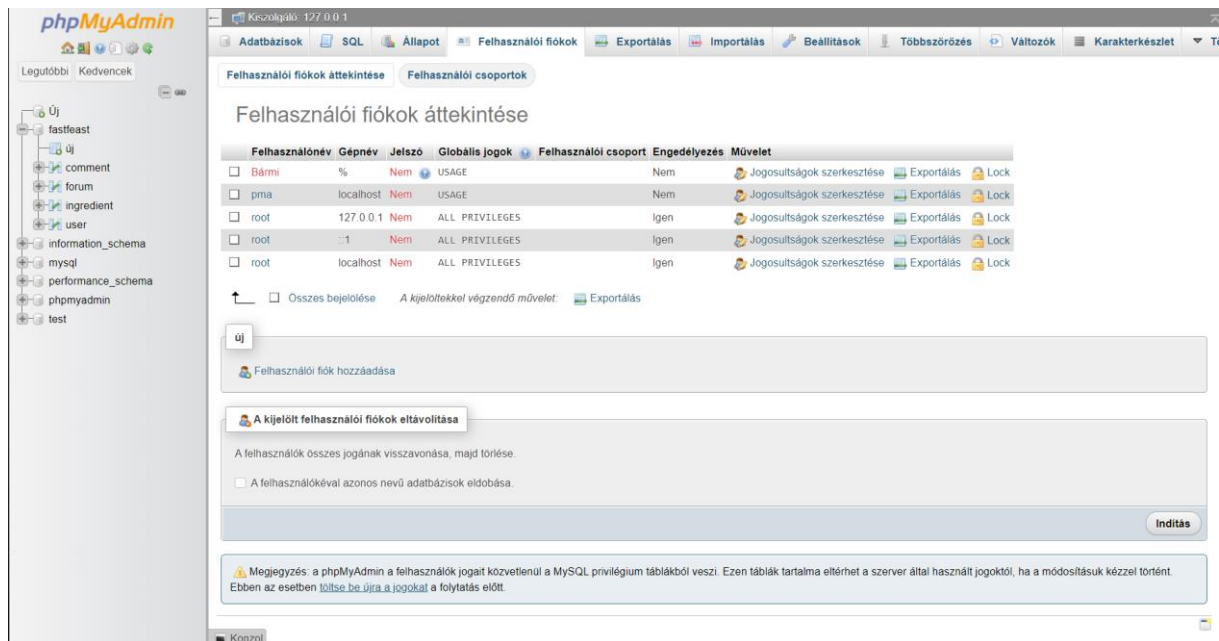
phpMyAdmin

Legutóbbi Kedvencek

Új
fastfeast
Új
comment
forum
ingredient
user
information_schema
mysql
performance_schema
phpmyadmin
test

Kiszolgáló: 127.0.0.1

Adatbázisok SQL Állapot Felhasználói fiókok Exportálás Importálás Beállítások Többszörözés Változók Karakterkészlet Tö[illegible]

Felhasználói fiókok áttekintése Felhasználói csoportok

Felhasználói fiókok áttekintése

| | Felhasználónév | Gépnév | Jelszó | Globális jogok | Felhasználói csoport | Engedélyezés | Művelet |
|---|---|---|---|---|---|---|---|
| ☐ | Bármi | % | Nem | USAGE | | Nem | Jogosultságok szerkesztése Exportálás Lock |
| ☐ | pma | localhost | Nem | USAGE | | Nem | Jogosultságok szerkesztése Exportálás Lock |
| ☐ | root | 127.0.0.1 | Nem | ALL PRIVILEGES | | Igen | Jogosultságok szerkesztése Exportálás Lock |
| ☐ | root | ::1 | Nem | ALL PRIVILEGES | | Igen | Jogosultságok szerkesztése Exportálás Lock |
| ☐ | root | localhost | Nem | ALL PRIVILEGES | | Igen | Jogosultságok szerkesztése Exportálás Lock |

Összes bejelölése A kijelöltekkel végzendő művelet: Exportálás

új

Felhasználói fiók hozzáadása

A kijelölt felhasználói fiókok eltávolítása

A felhasználók összes jogának visszavonása, majd törlése.

A felhasználókéval azonos nevű adatbázisok eldobása.

Indítás

Megjegyzés: a phpMyAdmin a felhasználók jogait közvetlenül a MySQL privilégium táblákból veszi. Ezen táblák tartalma eltérhet a szerver által használt jogoktól, ha a módosításuk kézzel történt. Ebben az esetben töltse be újra a jogokat a folytatás előtt.

Konzol